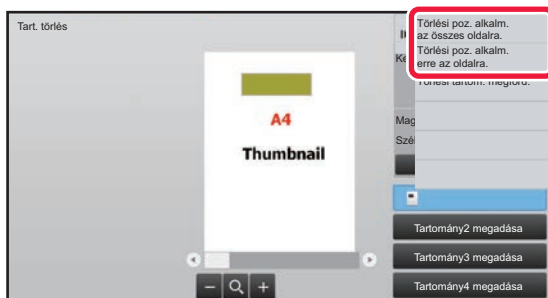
Tart. törlés

A4

Thumbnail

Törlési poz. alkalm. az összes oldalra.

Törlési poz. alkalm. erre az oldalra.

Il

Ke

Törlési tartom. megford.

Mag

Szél

Tartomány2 megadása

Tartomány3 megadása

Tartomány4 megadása